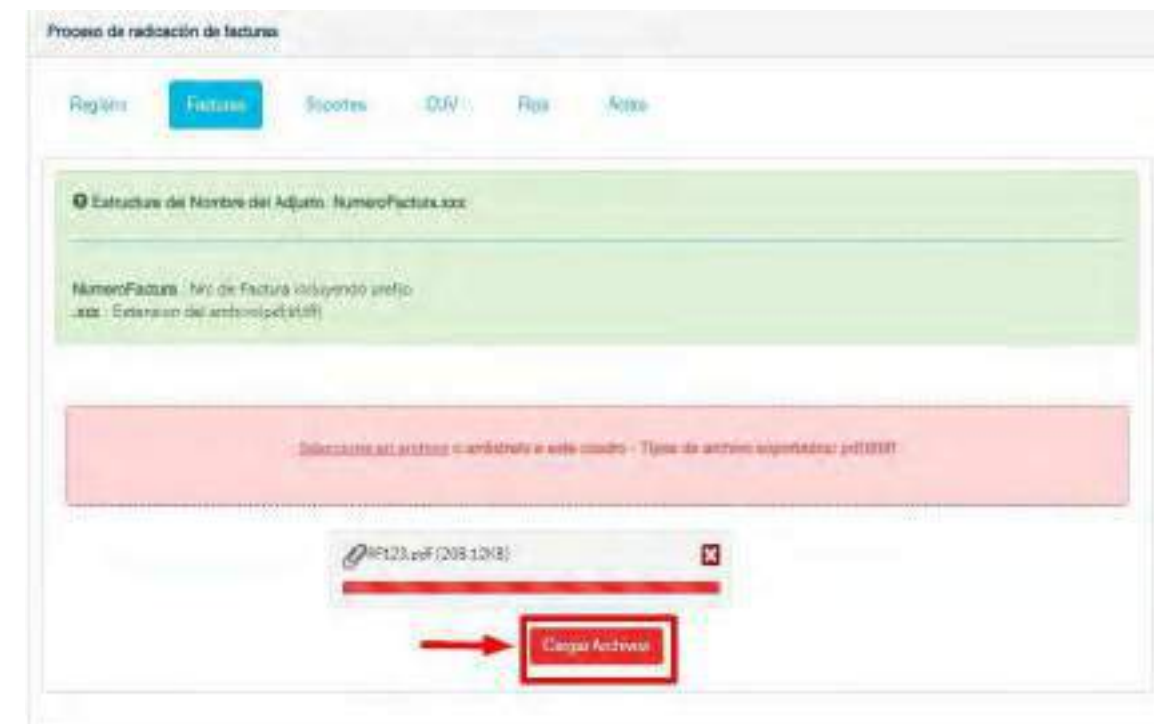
Proceso de radicación de facturas

Registro

Facturas

Soportes

DJV

Rips

Actas

Estructura del Nombre del Adjunto: NumeroFactura.xxx

NumeroFactura : Nro de Factura incluyendo prefijo
.xxx : Extension del archivo(pdf,tif,tiff)

Seleccione un archivo o arrástrelo a este cuadro - Tipos de archivo soportados: pdf,tif,tiff

RP123.pdf (208.12KB)

Cargar Archivos